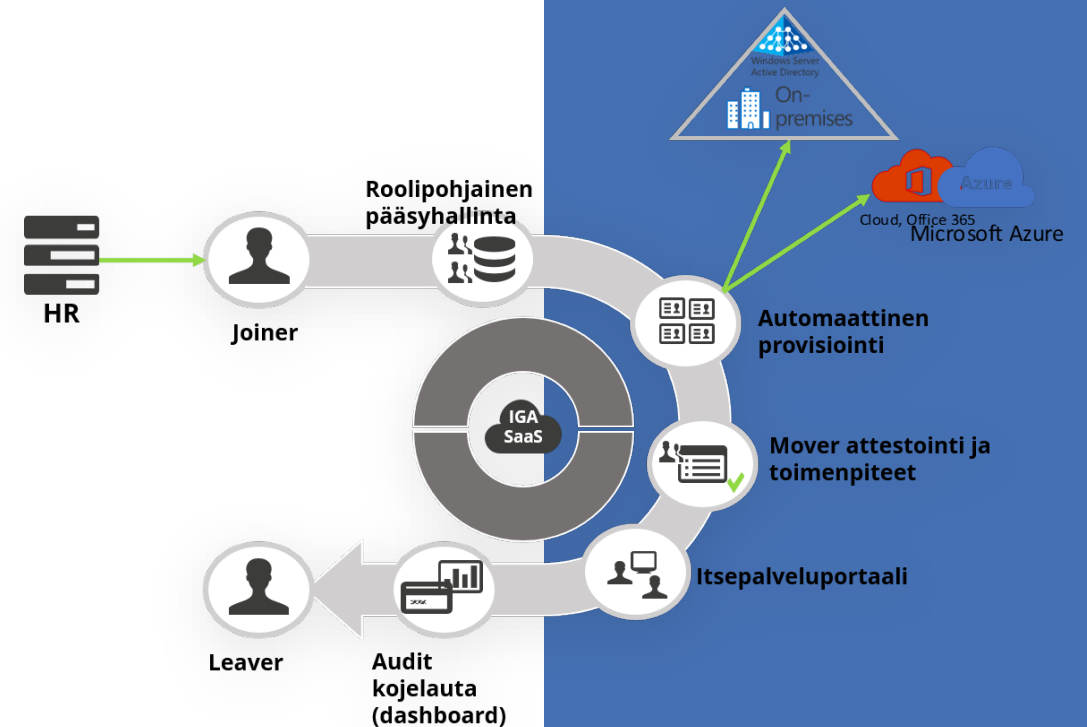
Windows Server
Active Directory
On-premises

Azure
Cloud, Office 365
Microsoft Azure

Roolipohjainen pääsyhallinta

HR

Joiner

Automaattinen provisiointi

IGA SaaS

Mover attestointi ja toimenpiteet

Itsepalveluportaali

Leaver

Audit kojelauta (dashboard)